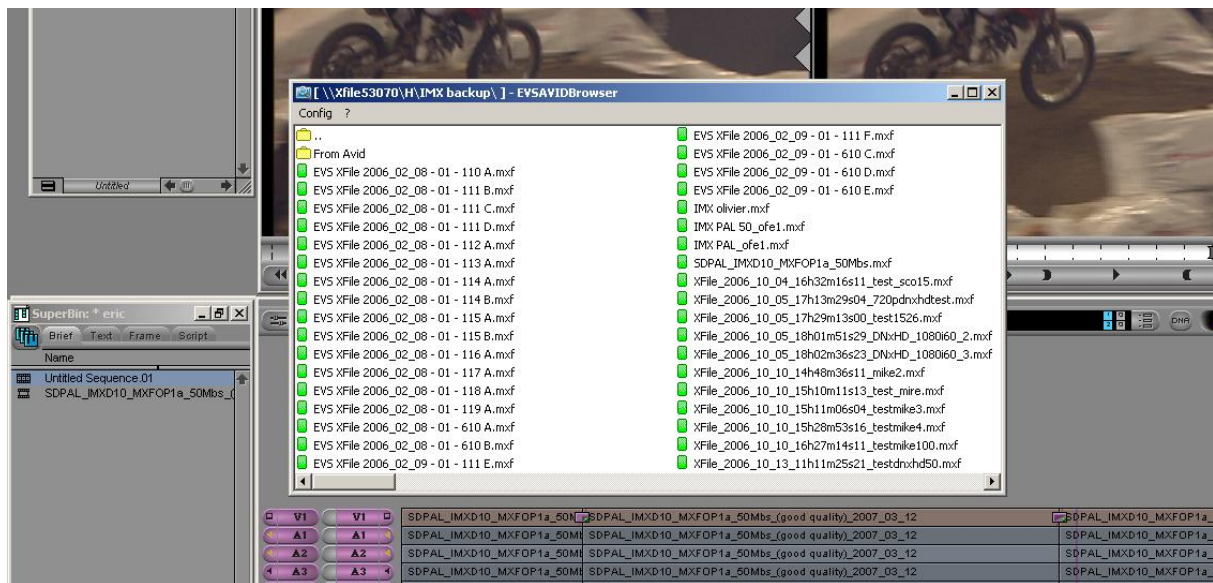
[ \\Xfile53070\H\IMX backup\ ] - EVSAVIDBrowser
Config ?

..
From Avid
EVS XFile 2006_02_08 - 01 - 110 A.mxf
EVS XFile 2006_02_08 - 01 - 111 B.mxf
EVS XFile 2006_02_08 - 01 - 111 C.mxf
EVS XFile 2006_02_08 - 01 - 111 D.mxf
EVS XFile 2006_02_08 - 01 - 112 A.mxf
EVS XFile 2006_02_08 - 01 - 113 A.mxf
EVS XFile 2006_02_08 - 01 - 114 A.mxf
EVS XFile 2006_02_08 - 01 - 114 B.mxf
EVS XFile 2006_02_08 - 01 - 115 A.mxf
EVS XFile 2006_02_08 - 01 - 115 B.mxf
EVS XFile 2006_02_08 - 01 - 116 A.mxf
EVS XFile 2006_02_08 - 01 - 117 A.mxf
EVS XFile 2006_02_08 - 01 - 118 A.mxf
EVS XFile 2006_02_08 - 01 - 119 A.mxf
EVS XFile 2006_02_08 - 01 - 610 A.mxf
EVS XFile 2006_02_08 - 01 - 610 B.mxf
EVS XFile 2006_02_09 - 01 - 111 E.mxf

EVS XFile 2006_02_09 - 01 - 111 F.mxf
EVS XFile 2006_02_09 - 01 - 610 C.mxf
EVS XFile 2006_02_09 - 01 - 610 D.mxf
EVS XFile 2006_02_09 - 01 - 610 E.mxf
IMX olivier.mxf
IMX PAL 50_ofe1.mxf
IMX PAL_ofe1.mxf
SDPAL_IMXD10_MXFOP1a_50Mbs.mxf
XFile_2006_10_04_16h32m16s11_test_sco15.mxf
XFile_2006_10_05_17h13m29s04_720pdnxhdtest.mxf
XFile_2006_10_05_17h29m13s00_test1526.mxf
XFile_2006_10_05_18h01m51s29_DNxHD_1080i60_2.mxf
XFile_2006_10_05_18h02m36s23_DNxHD_1080i60_3.mxf
XFile_2006_10_10_14h48m36s11_mike2.mxf
XFile_2006_10_10_15h10m11s13_test_mire.mxf
XFile_2006_10_10_15h11m06s04_testmike3.mxf
XFile_2006_10_10_15h28m53s16_testmike4.mxf
XFile_2006_10_10_16h27m14s11_testmike100.mxf
XFile_2006_10_13_11h11m25s21_testdnxhd50.mxf

Untitled

SuperBin: * eric
Brief Text Frame Script
Name
Untitled Sequence.01
SDPAL_IMXD10_MXFOP1a_50Mbs_(

V1 V1 SDPAL_IMXD10_MXFOP1a_50M SDPAL_IMXD10_MXFOP1a_50Mbs_(good quality)_2007_03_12 SDPAL_IMXD10_MXFOP1a
A1 A1 SDPAL_IMXD10_MXFOP1a_50Mt SDPAL_IMXD10_MXFOP1a_50Mbs_(good quality)_2007_03_12 SDPAL_IMXD10_MXFOP1a
A2 A2 SDPAL_IMXD10_MXFOP1a_50Mt SDPAL_IMXD10_MXFOP1a_50Mbs_(good quality)_2007_03_12 SDPAL_IMXD10_MXFOP1a
A3 A3 SDPAL_IMXD10_MXFOP1a_50Mt SDPAL_IMXD10_MXFOP1a_50Mbs_(good quality)_2007_03_12 SDPAL_IMXD10_MXFOP1a
DNA